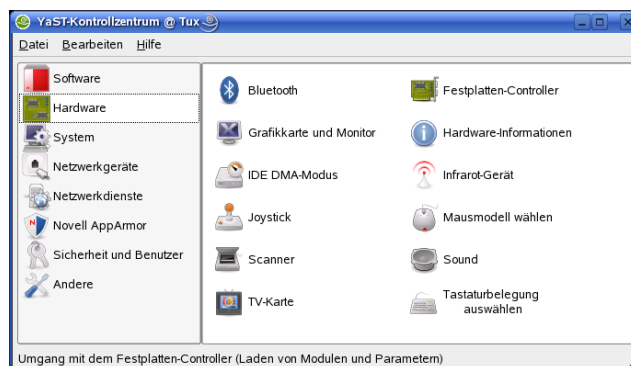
YaST-Kontrollzentrum @ Tux

Datei Bearbeiten Hilfe

Software
Hardware
System
Netzwerkgeräte
Netzwerkdienste
Novell AppArmor
Sicherheit und Benutzer
Andere

Bluetooth
Festplatten-Controller
Grafikkarte und Monitor
Hardware-Informationen
IDE DMA-Modus
Infrarot-Gerät
Joystick
Mausmodell wählen
Scanner
Sound
TV-Karte
Tastaturbelegung auswählen

Umgang mit dem Festplatten-Controller (Laden von Modulen und Parametern)